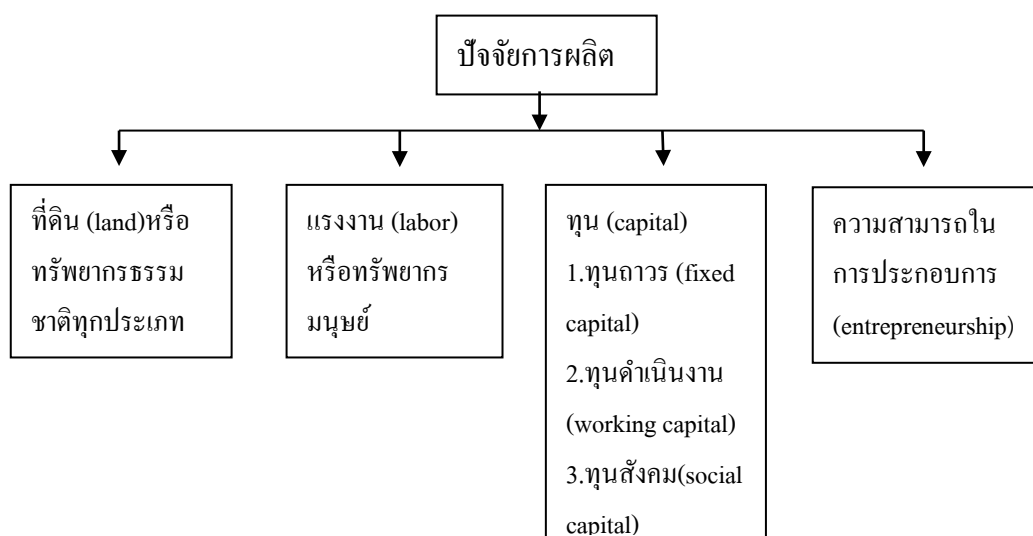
ปัจจัยการผลิต

ที่ดิน (land)หรือทรัพยากรธรรมชาติทุกประเภท

แรงงาน (labor) หรือทรัพยากรมนุษย์

ทุน (capital)
1.ทุนถาวร (fixed capital)
2.ทุนดำเนินงาน (working capital)
3.ทุนสังคม(social capital)

ความสามารถในการประกอบการ (entrepreneurship)